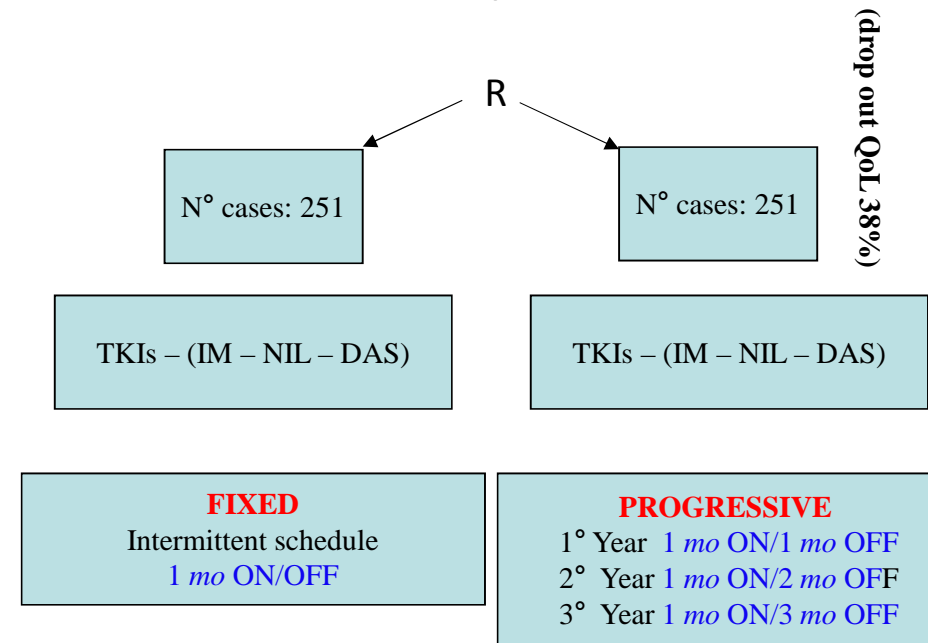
(drop out QoL 38%)

R

N° cases: 251

N° cases: 251

TKIs – (IM – NIL – DAS)

TKIs – (IM – NIL – DAS)

FIXED
Intermittent schedule
1 mo ON/OFF

PROGRESSIVE
1° Year 1 mo ON/1 mo OFF
2° Year 1 mo ON/2 mo OFF
3° Year 1 mo ON/3 mo OFF